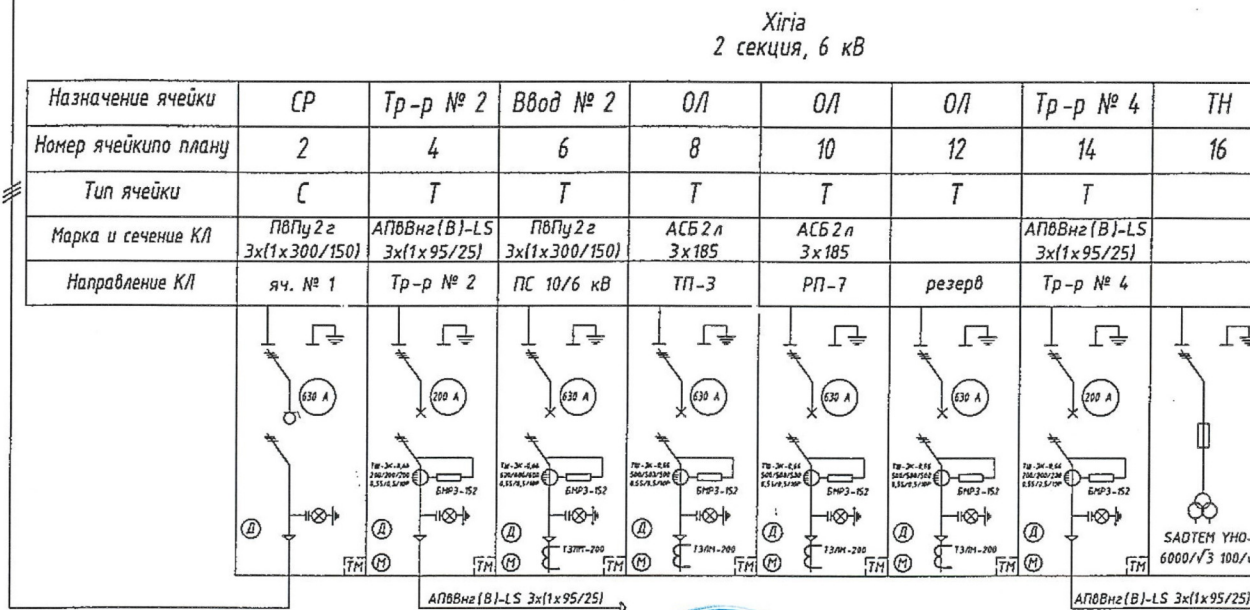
Xiria
2 секция, 6 кВ

| Назначение ячейки | СР | Тр-р № 2 | Ввод № 2 | ОЛ | ОЛ | ОЛ | Тр-р № 4 | ТН |
|---|---|---|---|---|---|---|---|---|
| Номер ячейкипо плану | 2 | 4 | 6 | 8 | 10 | 12 | 14 | 16 |
| Тип ячейки | С | Т | Т | Т | Т | Т | Т | |
| Марка и сечение КЛ | ПвПу 2г 3х(1х300/150) | АПвВнг(В)-LS 3х(1х95/25) | ПвПу 2г 3х(1х300/150) | АСБ 2л 3х185 | АСБ 2л 3х185 | | АПвВнг(В)-LS 3х(1х95/25) | |
| Направление КЛ | яч. № 1 | Тр-р № 2 | ПС 10/6 кВ | ТП-3 | РП-7 | резерв | Тр-р № 4 | |

630 А
200 А
630 А
630 А
630 А
630 А
200 А

Д
Д
М
ТМ
БМРЗ-152
Д
М
ТЗЛМ-200
ТМ
БМРЗ-152
Д
М
ТЗЛМ-200
ТМ
БМРЗ-152
Д
М
ТЗЛМ-200
ТМ
БМРЗ-152
Д
М
ТЗЛМ-200
ТМ
БМРЗ-152
Д
М
ТМ
БМРЗ-152

SADTEM YHO
6000/$\sqrt{3}$ 100/

АПвВнг(В)-LS 3х(1х95/25)
АПвВнг(В)-LS 3х(1х95/25)